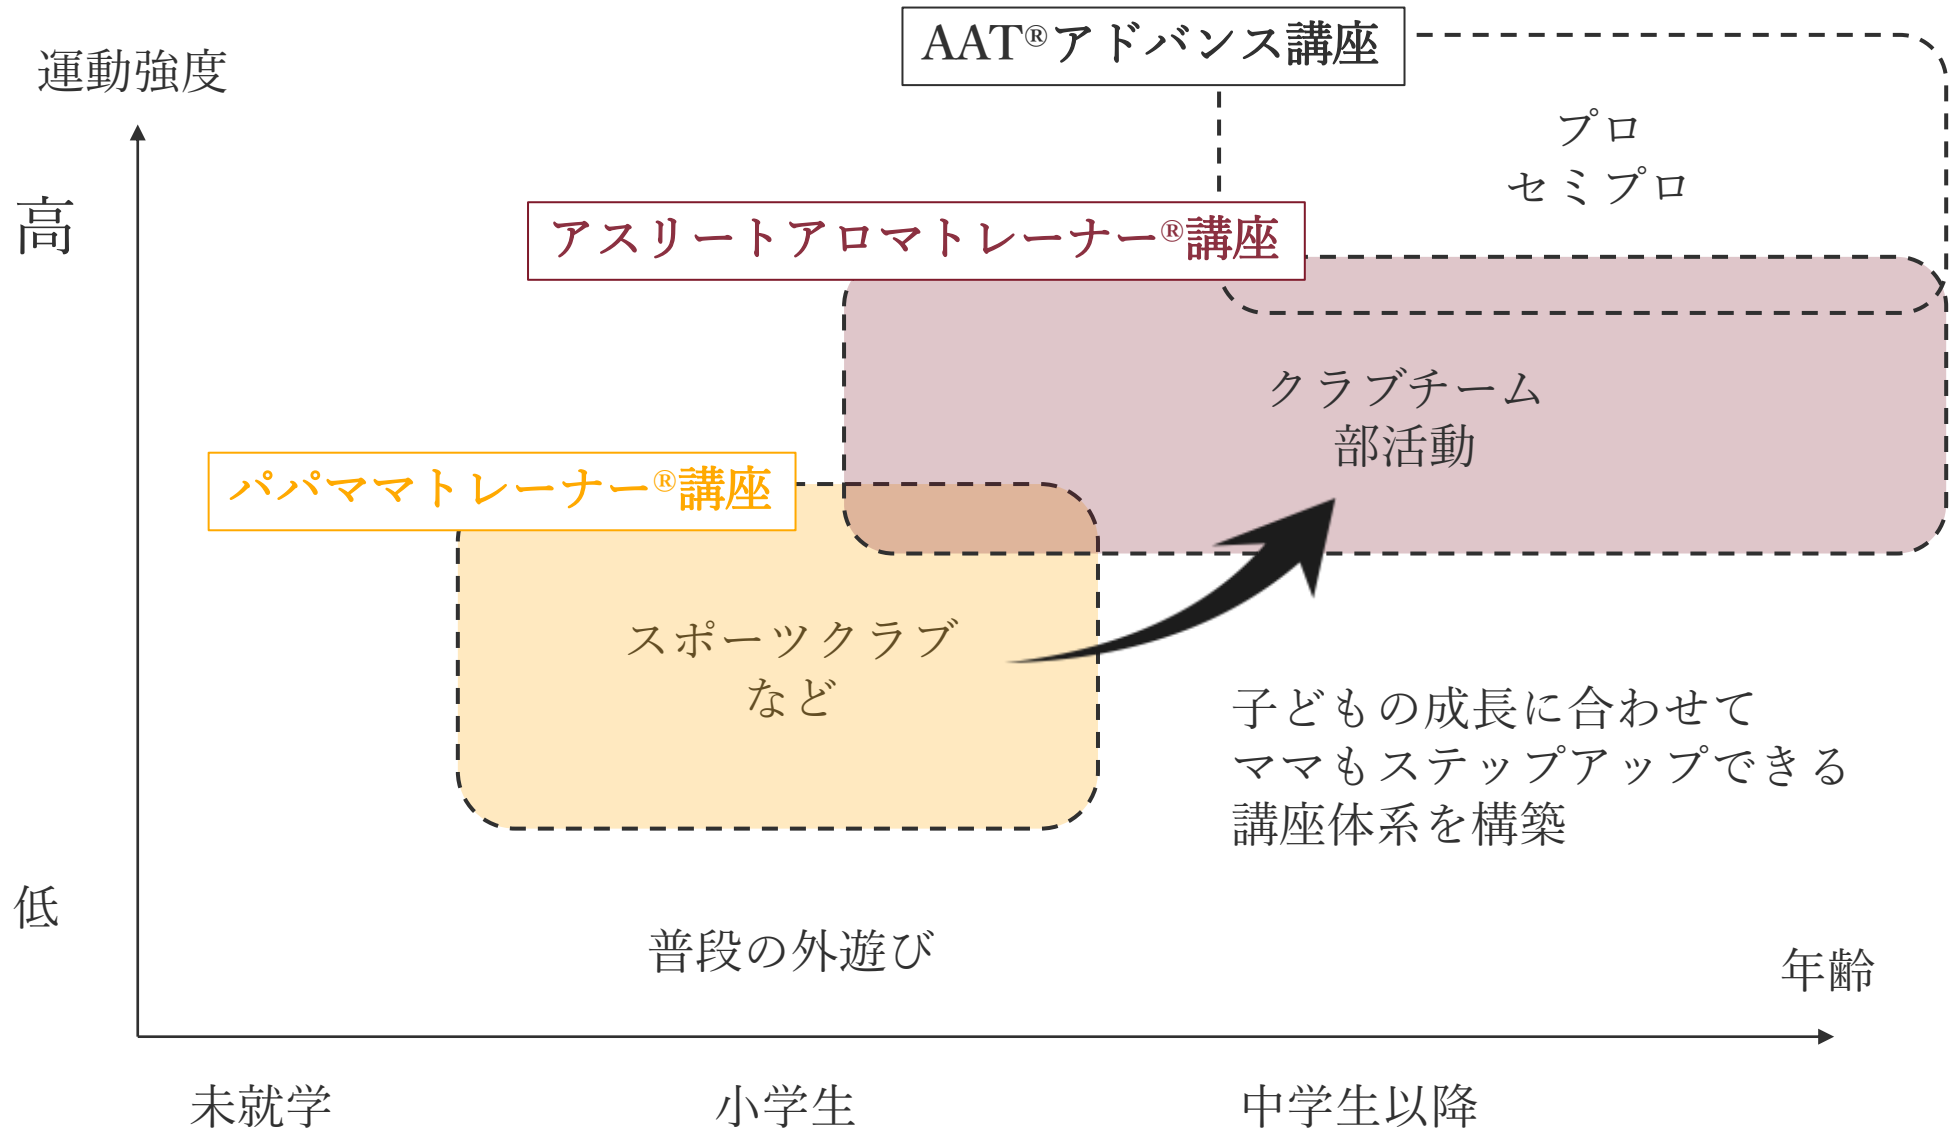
運動強度

AAT®アドバンス講座

プロ
セミプロ

高

アスリートアロマトレーナー®講座

クラブチーム
部活動

パパママトレーナー®講座

スポーツクラブ
など

子どもの成長に合わせて
ママもステップアップできる
講座体系を構築

低

普段の外遊び

年齢

未就学

小学生

中学生以降